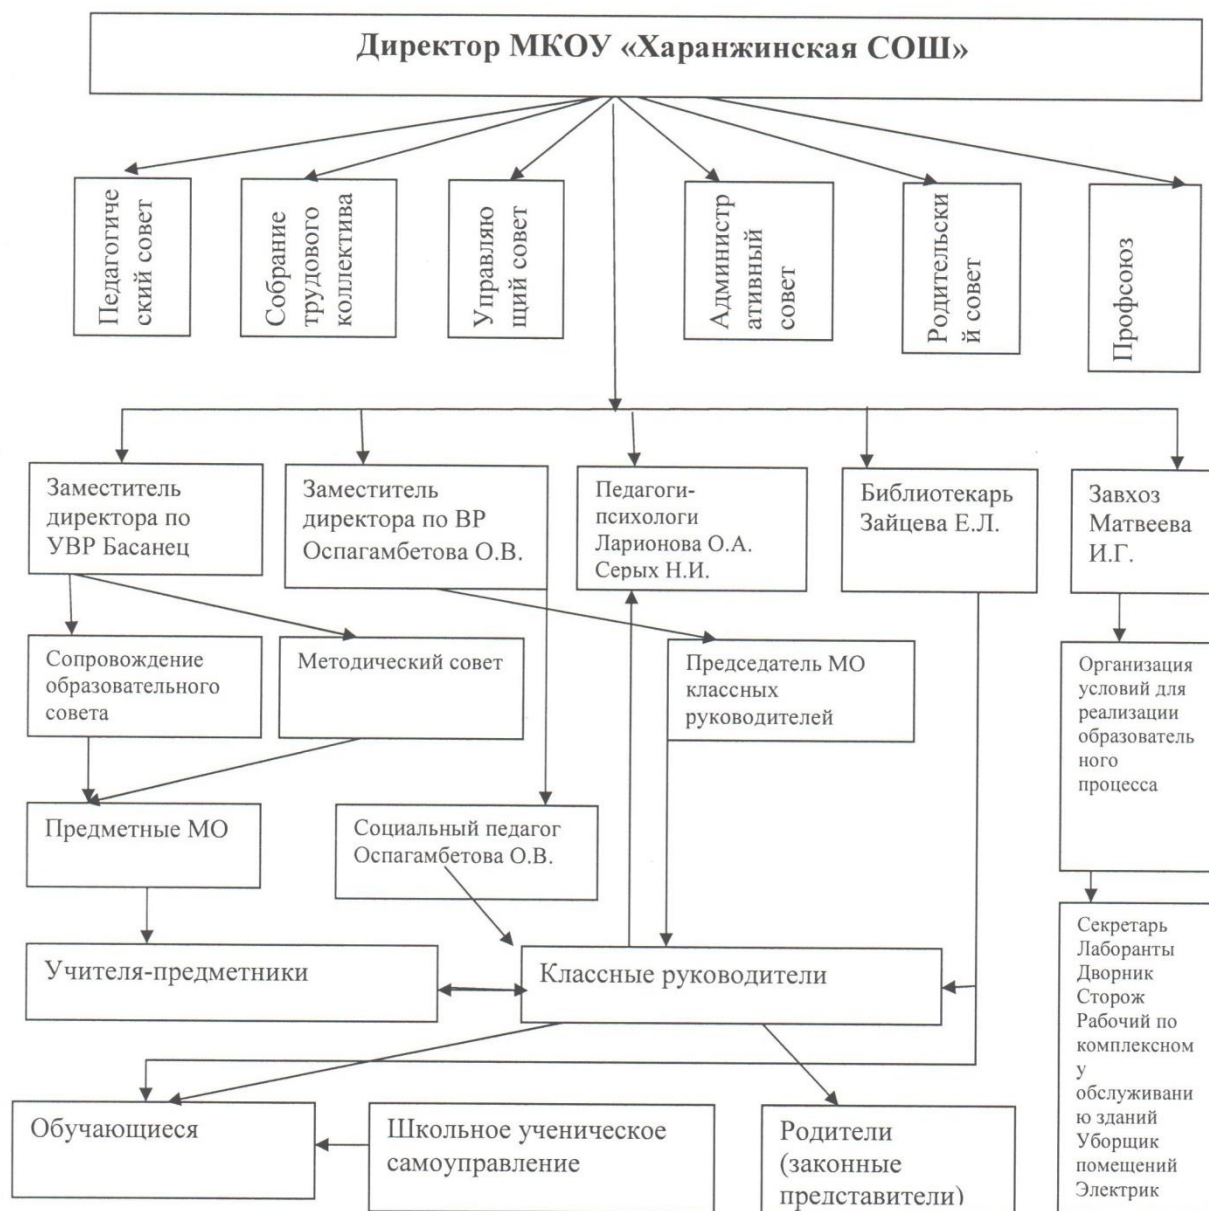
Директор МКОУ «Харанжинская СОШ»

Педагогический совет

Собрание трудового коллектива

Управляющий совет

Административный совет

Родительский совет

Профсоюз

Заместитель директора по УВР Басанец

Заместитель директора по ВР Оспагамбетова О.В.

Педагоги-психологи Ларионова О.А. Серых Н.И.

Библиотекарь Зайцева Е.Л.

Завхоз Матвеева И.Г.

Сопровождение образовательного совета

Методический совет

Председатель МО классных руководителей

Организация условий для реализации образовательного процесса

Предметные МО

Социальный педагог Оспагамбетова О.В.

Секретарь
Лаборанты
Дворник
Сторож
Рабочий по комплексному обслуживанию зданий
Уборщик помещений
Электрик

Учителя-предметники

Классные руководители

Обучающиеся

Школьное ученическое самоуправление

Родители (законные представители)